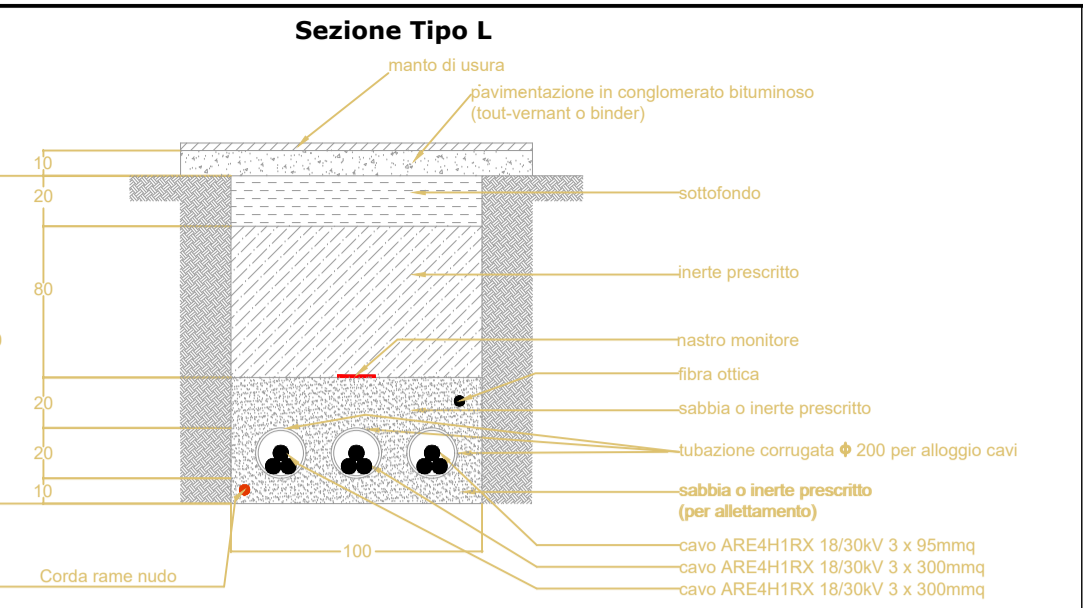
Sezione Tipo L

manto di usura

pavimentazione in conglomerato bituminoso (tout-vernant o binder)

10

20

sottofondo

80

inerte prescritto

nastro monitore

fibra ottica

20

sabbia o inerte prescritto

20

tubazione corrugata $\phi$ 200 per alloggio cavi

10

sabbia o inerte prescritto (per allettamento)

100

cavo ARE4H1RX 18/30kV 3 x 95mmq

Corda rame nudo

cavo ARE4H1RX 18/30kV 3 x 300mmq

cavo ARE4H1RX 18/30kV 3 x 300mmq